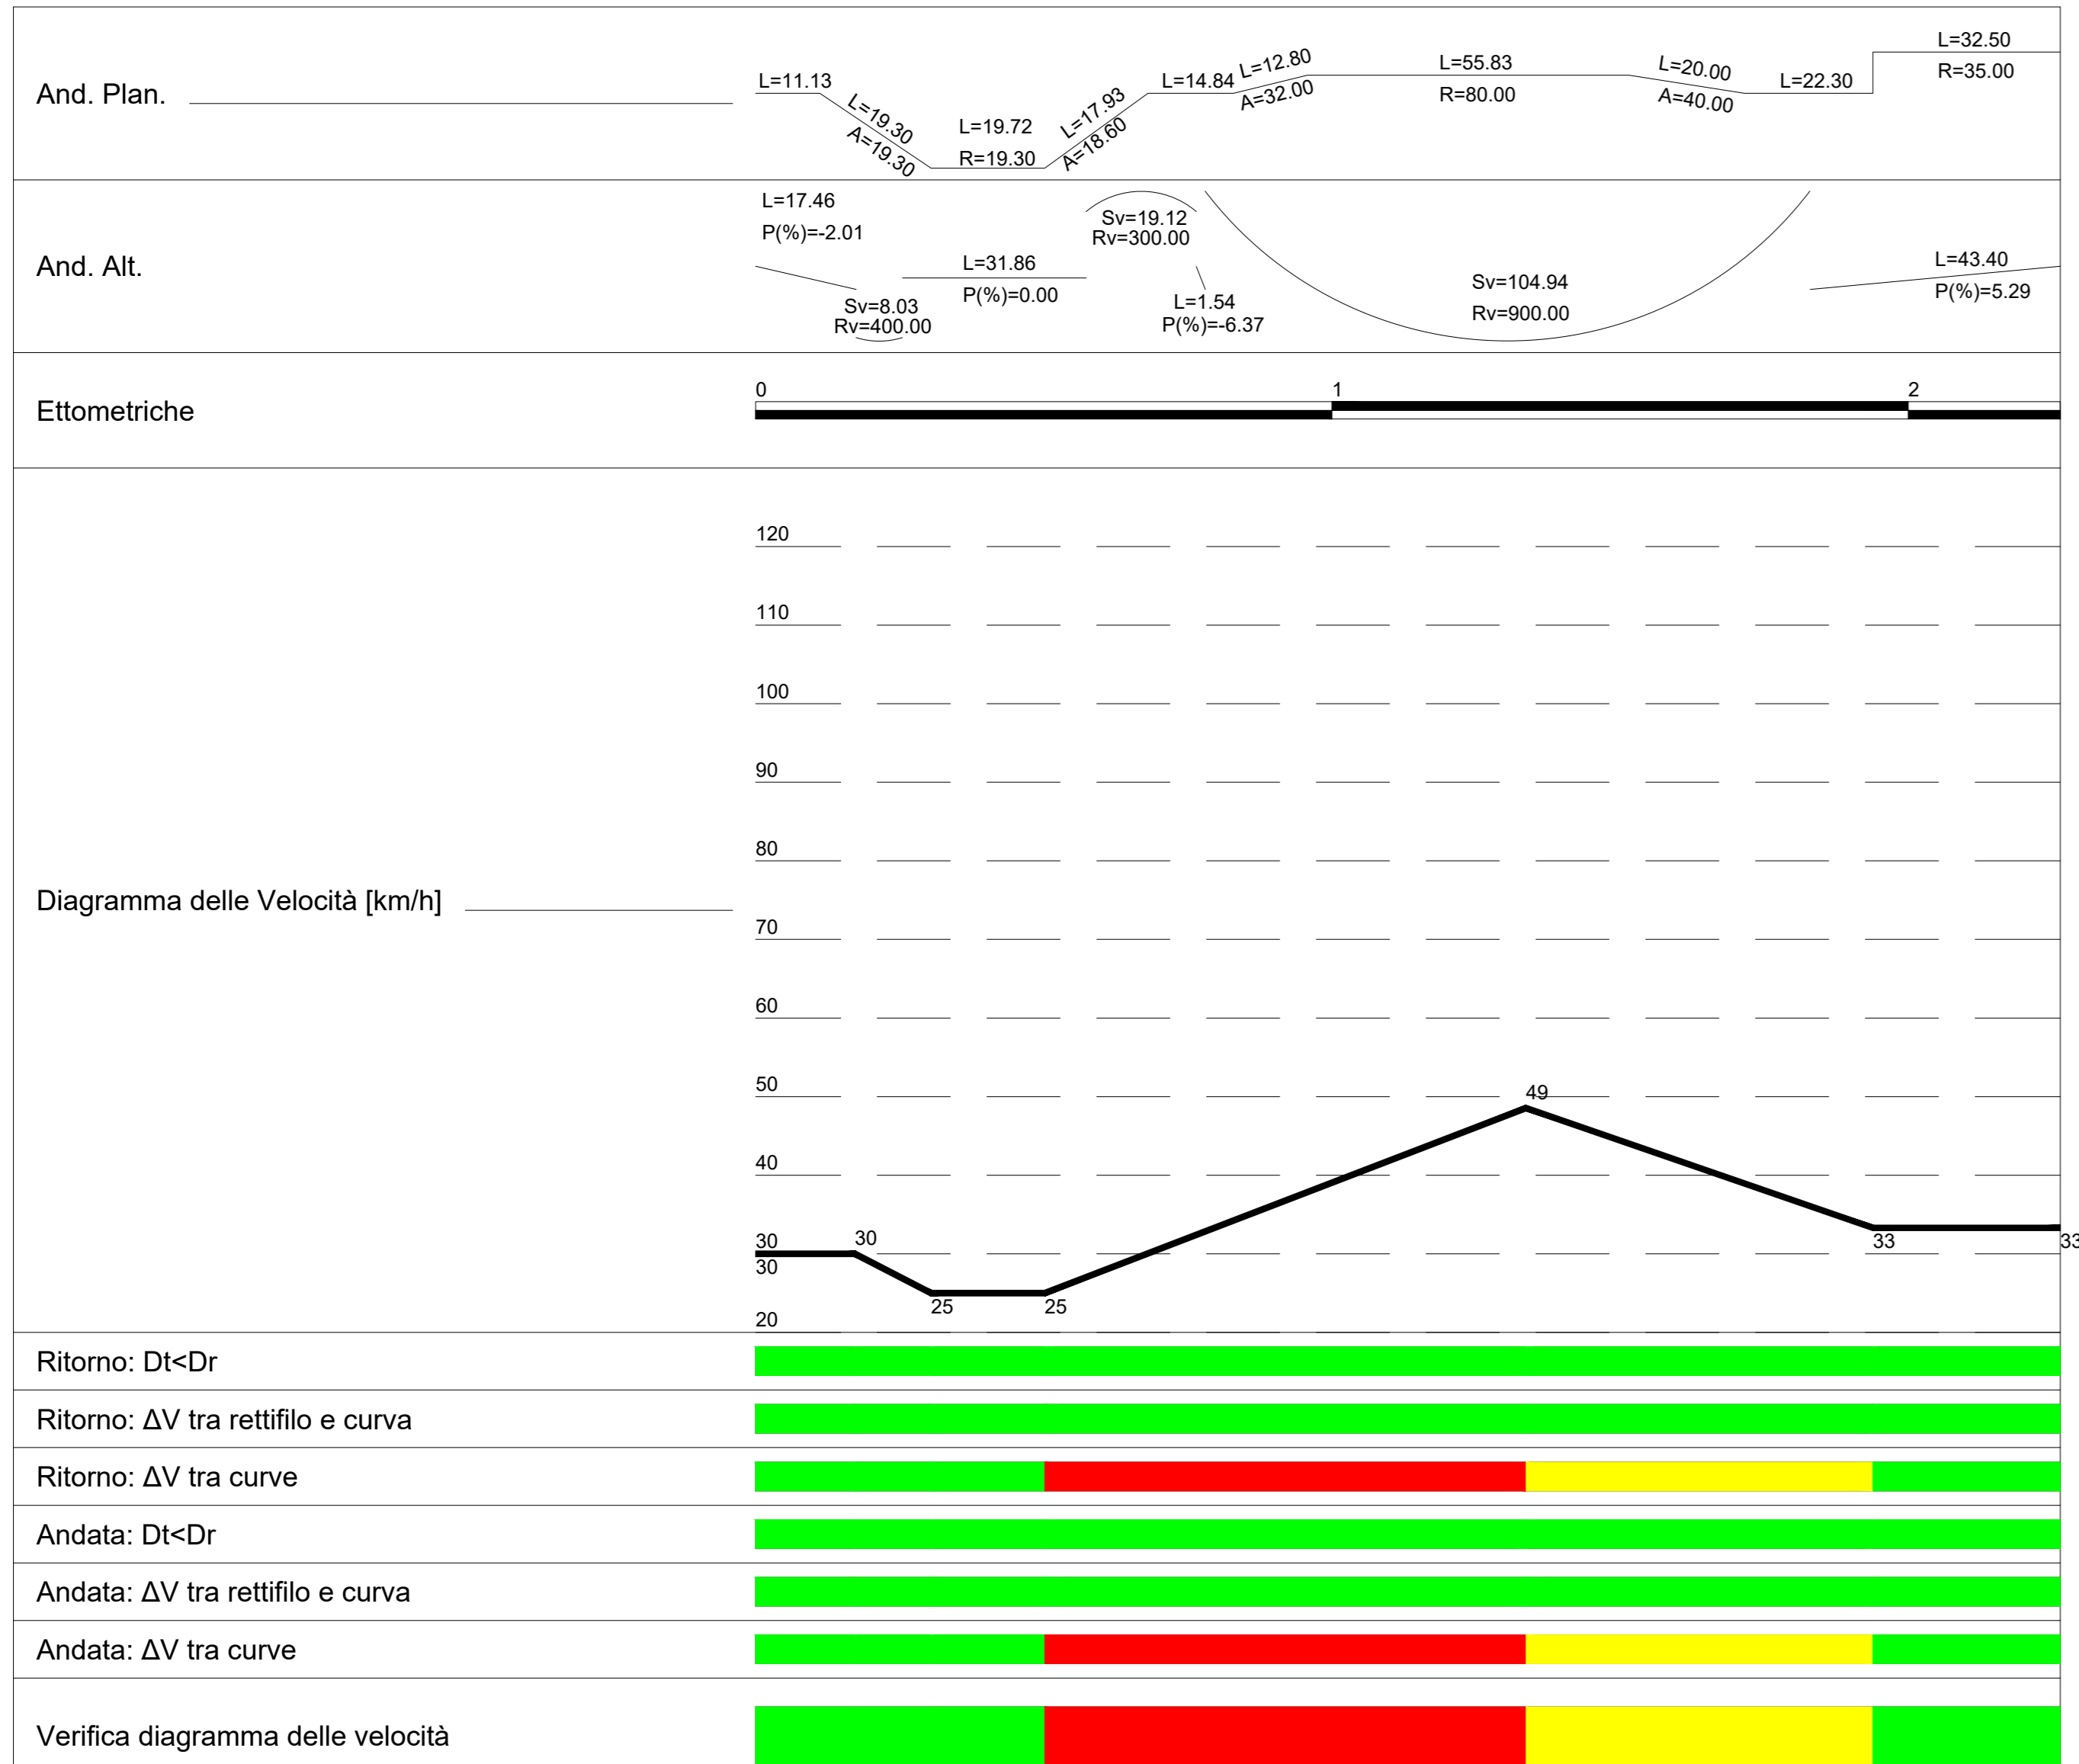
And. Plan.

L=11.13
L=19.30
A=19.30
L=19.72
R=19.30
L=17.93
A=18.60
L=14.84
L=12.80
A=32.00
L=55.83
R=80.00
L=20.00
A=40.00
L=22.30
L=32.50
R=35.00

And. Alt.

L=17.46
P(%)=-2.01
Sv=8.03
Rv=400.00
L=31.86
P(%)=0.00
Sv=19.12
Rv=300.00
L=1.54
P(%)=-6.37
Sv=104.94
Rv=900.00
L=43.40
P(%)=5.29

Ettometriche

0
1
2

Diagramma delle Velocità [km/h]

120
110
100
90
80
70
60
50
40
30
30
20
30
25
25
49
33
33

Ritorno: Dt<Dr

Ritorno: ΔV tra rettifilo e curva

Ritorno: ΔV tra curve

Andata: Dt<Dr

Andata: ΔV tra rettifilo e curva

Andata: ΔV tra curve

Verifica diagramma delle velocità